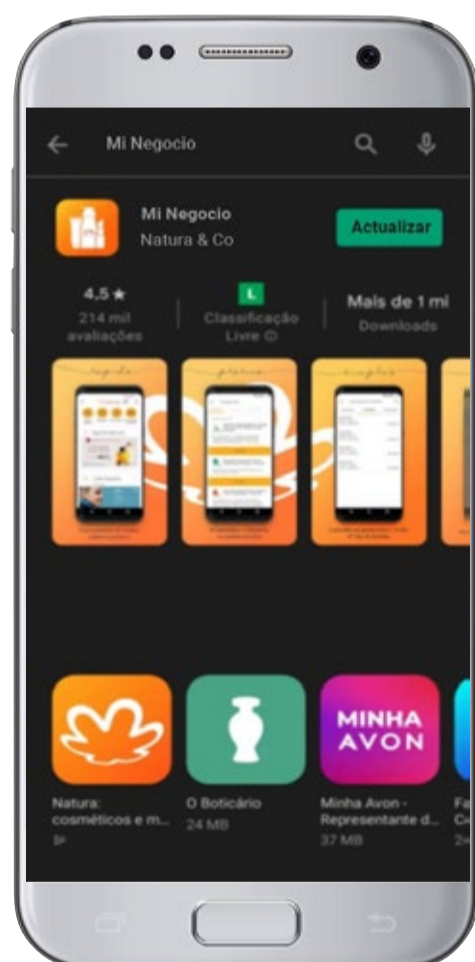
Mi Negocio

Mi Negocio
Natura & Co

Actualizar

4.5 ★
214 mil avaliações

L
Classificação Livre ⓘ

Mais de 1 mi
Downloads

MINHA AVON

Natura: cosméticos e m...

O Boticário
24 MB

Minha Avon - Representante d...
37 MB

Fa
Ce
24